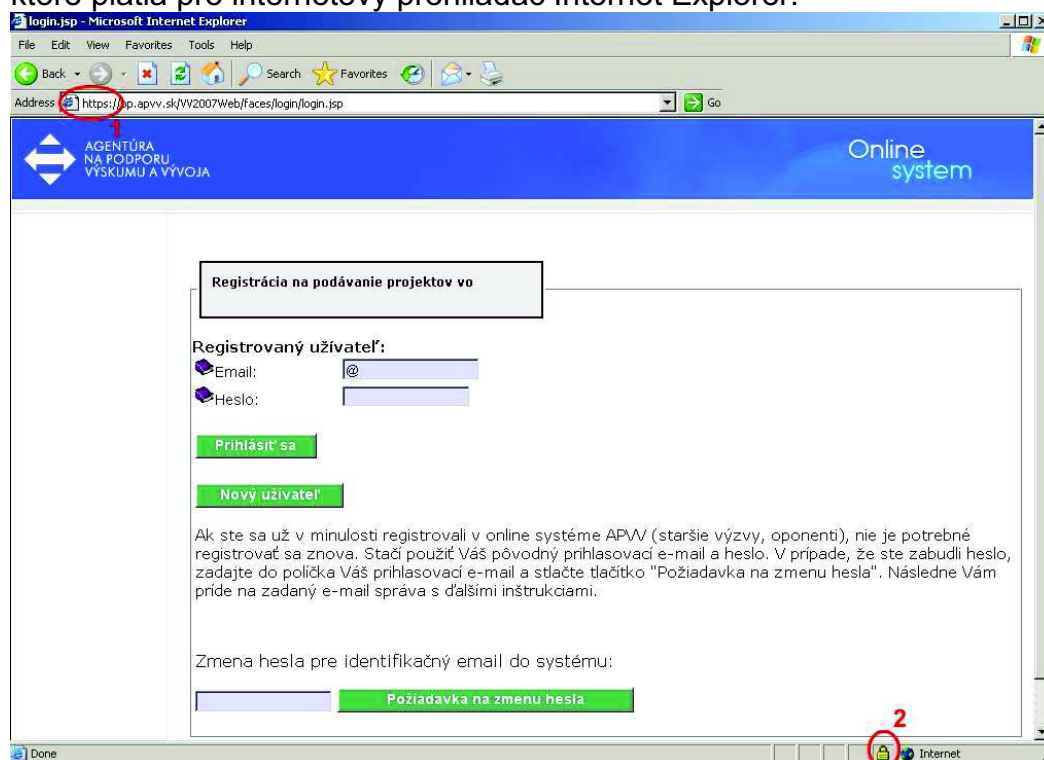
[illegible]

login.jsp - Microsoft Internet Explorer

File Edit View Favorites Tools Help

Back Search Favorites

Address https://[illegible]p.apvv.sk/VV2007Web/faces/login/login.jsp Go

1

AGENTÚRA NA PODPORU VÝSKUMU A VÝVOJA

Online system

Registrácia na podávanie projektov vo

Registrovaný užívateľ:

Email: @

Heslo:

Prihlásiť sa

Nový užívateľ

Ak ste sa už v minulosti registrovali v online systéme APVV (staršie výzvy, oponenti), nie je potrebné registrovať sa znova. Stačí použiť Váš pôvodný prihlasovací e-mail a heslo. V prípade, že ste zabudli heslo, zadajte do políčka Váš prihlasovací e-mail a stlačte tlačítko "Požiadavka na zmenu hesla". Následne Vám príde na zadaný e-mail správa s ďalšími inštrukciami.

Zmena hesla pre identifikačný email do systému:

Požiadavka na zmenu hesla

2

Done

Internet